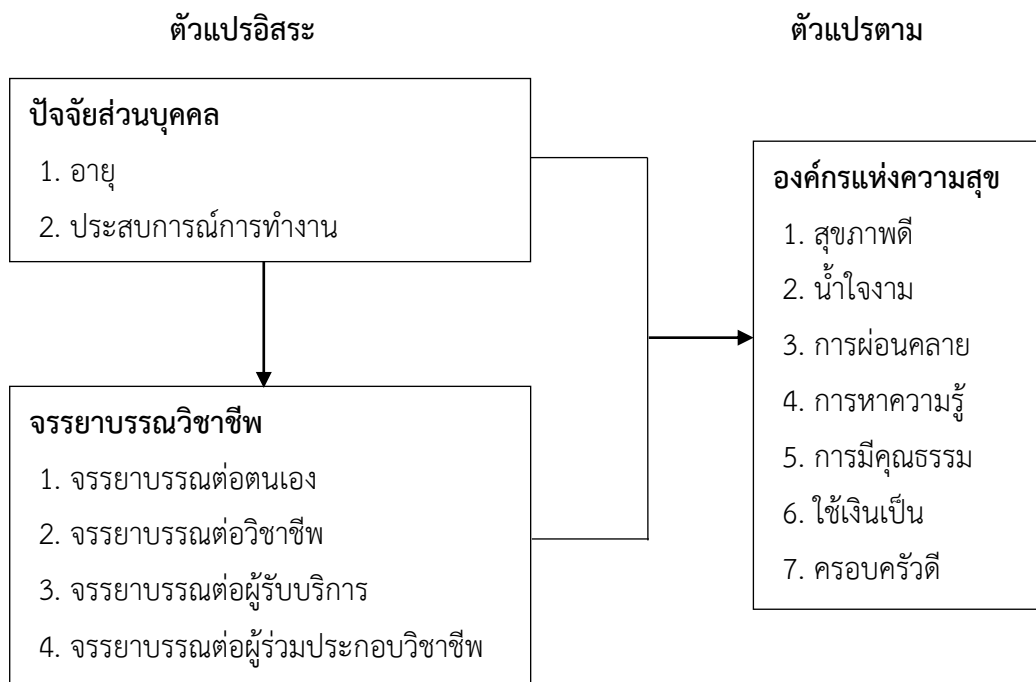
ตัวแปรอิสระ

ตัวแปรตาม

ปัจจัยส่วนบุคคล
1. อายุ
2. ประสบการณ์การทำงาน

จรรยาบรรณวิชาชีพ
1. จรรยาบรรณต่อตนเอง
2. จรรยาบรรณต่อวิชาชีพ
3. จรรยาบรรณต่อผู้รับบริการ
4. จรรยาบรรณต่อผู้ร่วมประกอบวิชาชีพ

องค์กรแห่งความสุข
1. สุขภาพดี
2. น้ำใจงาม
3. การผ่อนคลาย
4. การหาความรู้
5. การมีคุณธรรม
6. ใช้เงินเป็น
7. ครอบครัวดี